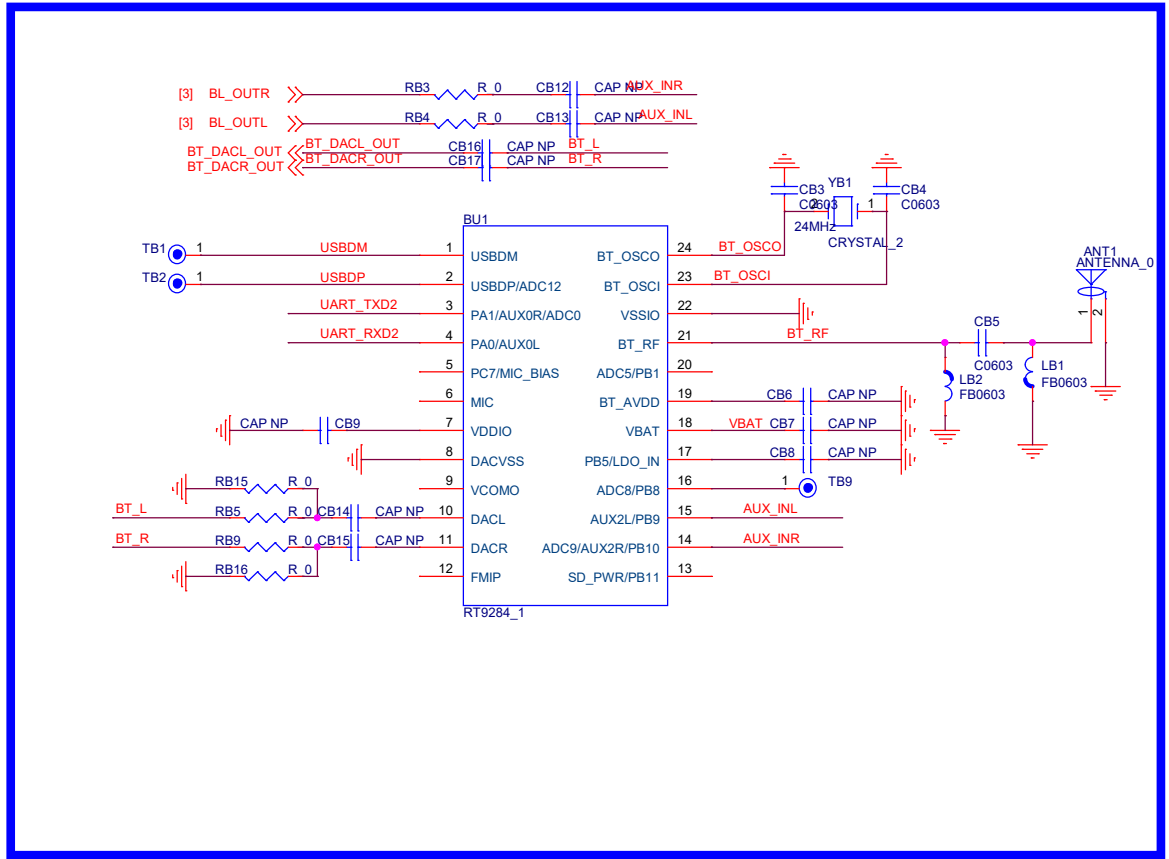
[3] BL_OUTR
RB3 R_0 CB12 CAP NP AUX_INR

[3] BL_OUTL
RB4 R_0 CB13 CAP NP AUX_INL

BT_DACL_OUT
BT_DACR_OUT
BT_DACL_OUT
BT_DACR_OUT
CB16 CAP NP BT_L
CB17 CAP NP BT_R

CB3 C0603
YB1
2 1
24MHz
CRYSTAL_2
CB4 C0603

BU1

TB1 1 USBDM
TB2 1 USBDP
UART_TXD2
UART_RXD2

1 USBDM
2 USBDP/ADC12
3 PA1/AUX0R/ADC0
4 PA0/AUX0L
5 PC7/MIC_BIAS
6 MIC
7 VDDIO
8 DACVSS
9 VCOMO
10 DACL
11 DACR
12 FMIP

24 BT_OSCO
23 BT_OSCI
22 VSSIO
21 BT_RF
20 ADC5/PB1
19 BT_AVDD
18 VBAT
17 PB5/LDO_IN
16 ADC8/PB8
15 AUX2L/PB9
14 ADC9/AUX2R/PB10
13 SD_PWR/PB11

RT9284_1

BT_OSCO
BT_OSCI
BT_RF

ANT1
ANTENNA_0
1 2

CB5
C0603
LB1
FB0603
LB2
FB0603

CB6 CAP NP
VBAT CB7 CAP NP
CB8 CAP NP
1 TB9
AUX_INL
AUX_INR

CAP NP CB9

RB15 R_0
BT_L RB5 R_0 CB14 CAP NP
BT_R RB9 R_0 CB15 CAP NP
RB16 R_0